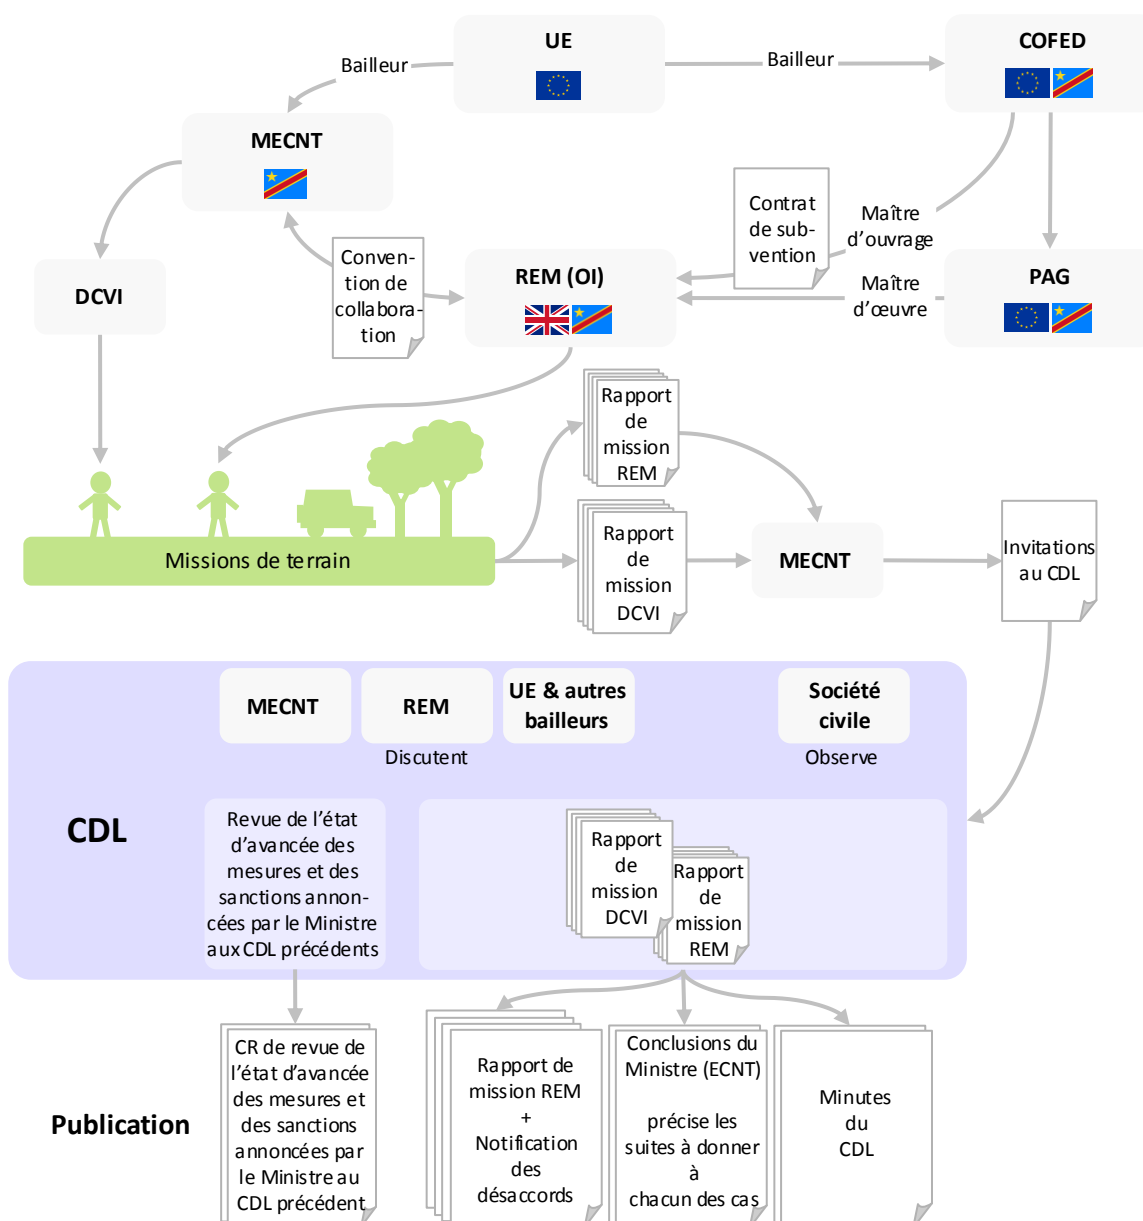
UE

Bailleur

Bailleur

COFED

MECNT

Contrat de subvention

Maître d'ouvrage

DCVI

Convention de collaboration

REM (OI)

Maître d'œuvre

PAG

Rapport de mission REM

Rapport de mission DCVI

MECNT

Invitations au CDL

Missions de terrain

MECNT

REM

UE & autres bailleurs

Société civile

Discutent

Observe

CDL

Revue de l'état d'avancée des mesures et des sanctions annoncées par le Ministre aux CDL précédents

Rapport de mission DCVI

Rapport de mission REM

Publication

CR de revue de l'état d'avancée des mesures et des sanctions annoncées par le Ministre au CDL précédent

Rapport de mission REM + Notification des désaccords

Conclusions du Ministre (ECNT)

précise les suites à donner à chacun des cas

Minutes du CDL